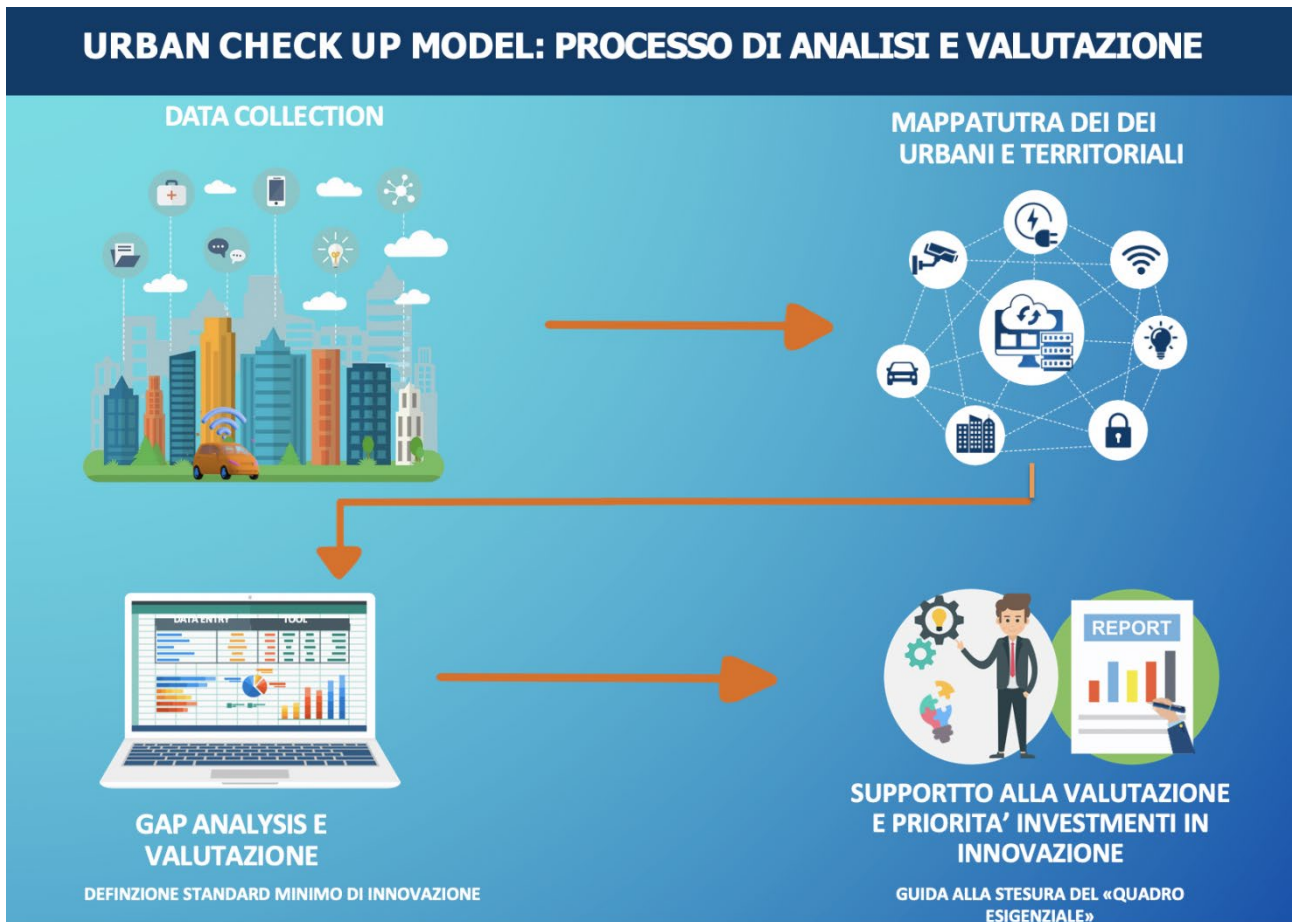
URBAN CHECK UP MODEL: PROCESSO DI ANALISI E VALUTAZIONE

DATA COLLECTION

MAPPATUTRA DEI DEI URBANI E TERRITORIALI

DATA ENTRY

TOOL

GAP ANALYSIS E VALUTAZIONE

DEFINZIONE STANDARD MINIMO DI INNOVAZIONE

REPORT

SUPPORTTO ALLA VALUTAZIONE E PRIORITA' INVESTIMENTS IN INNOVAZIONE

GUIDA ALLA STESURA DEL «QUADRO ESIGENZIALE»